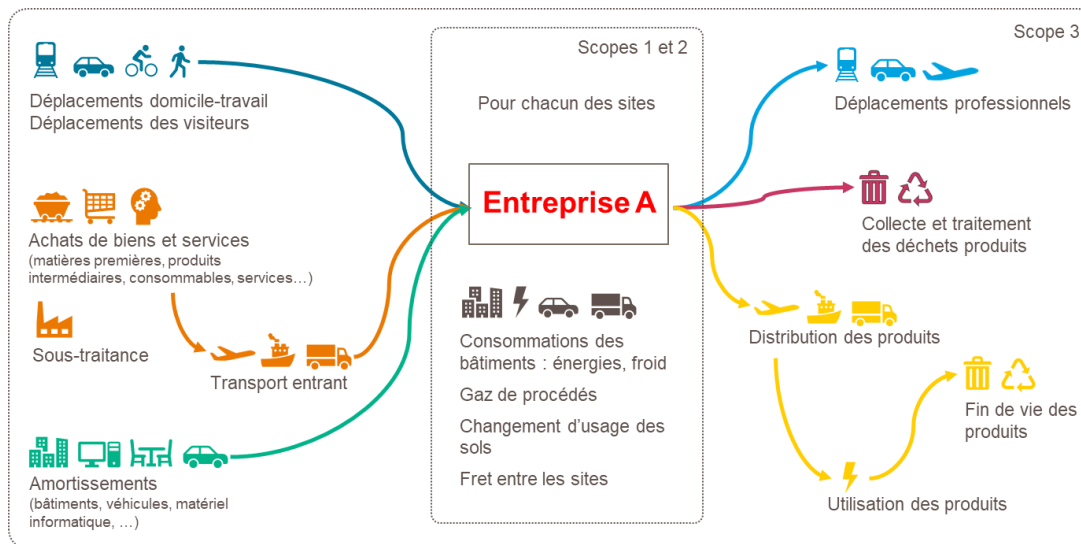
Scope 3

Scopes 1 et 2

Déplacements domicile-travail
Déplacements des visiteurs

Pour chacun des sites

Déplacements professionnels

Achats de biens et services
(matières premières, produits intermédiaires, consommables, services…)

Entreprise A

Collecte et traitement des déchets produits

Sous-traitance

Transport entrant

Consommations des bâtiments : énergies, froid

Gaz de procédés

Changement d'usage des sols

Fret entre les sites

Distribution des produits

Fin de vie des produits

Amortissements
(bâtiments, véhicules, matériel informatique, …)

Utilisation des produits